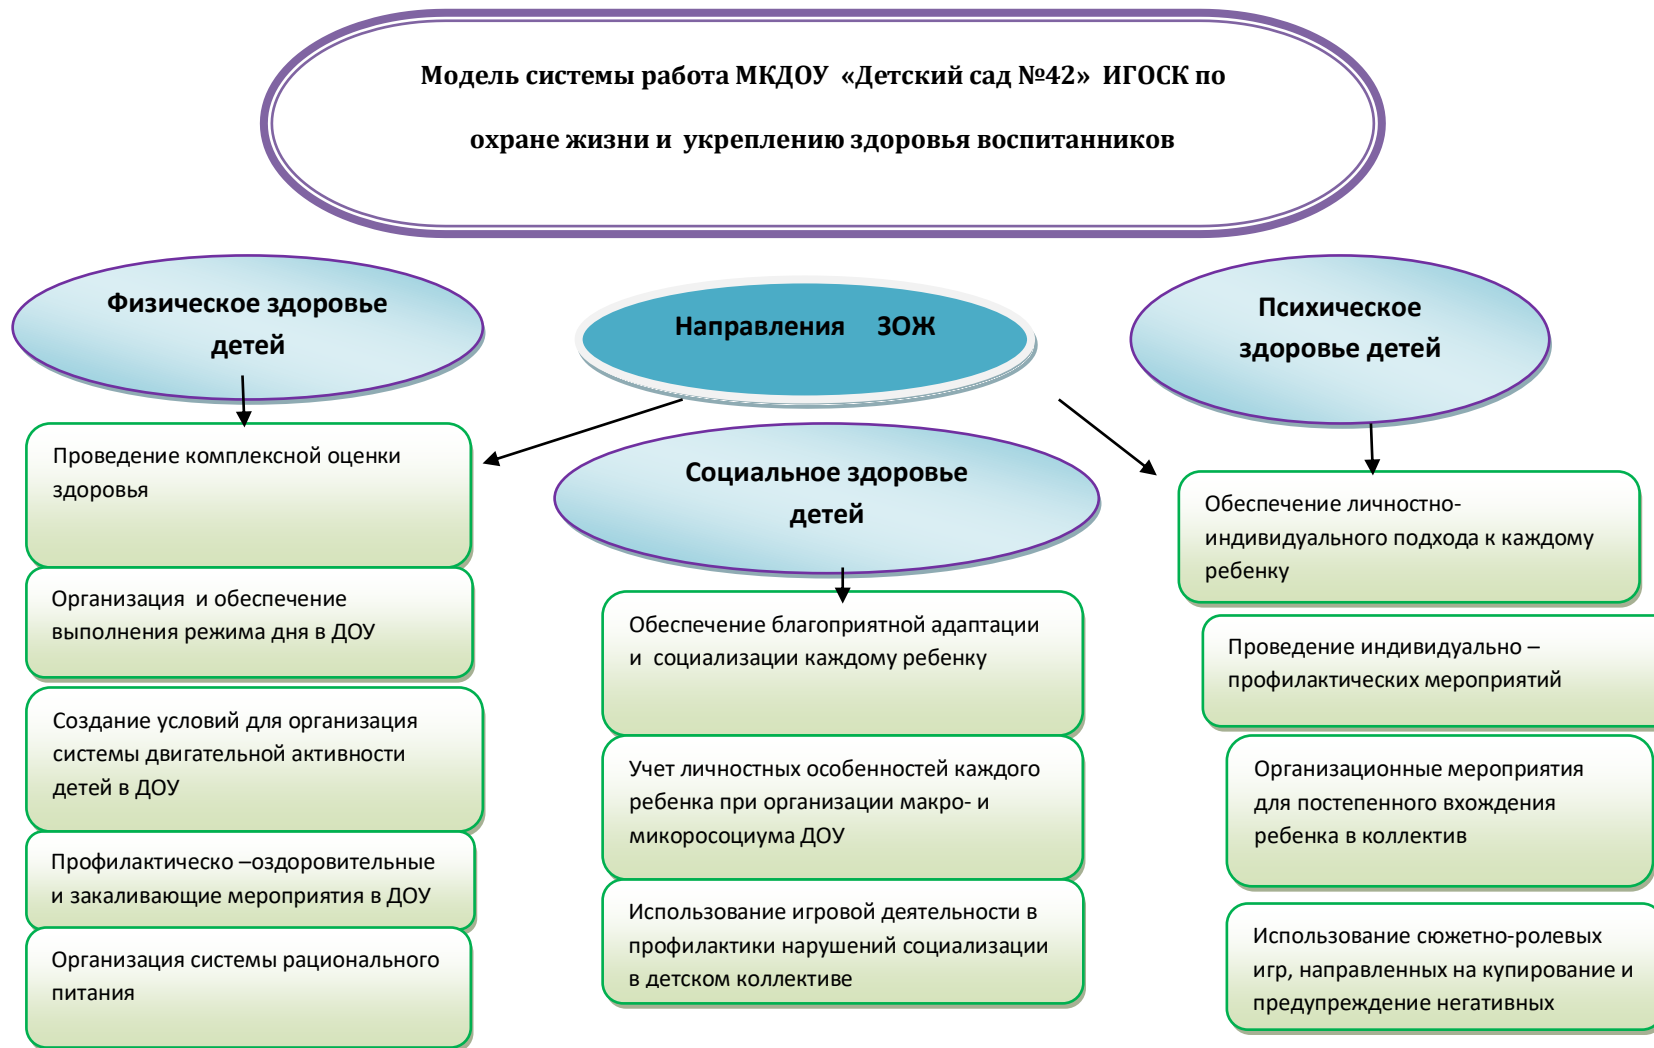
Модель системы работа МКДОУ «Детский сад №42» ИГОСК по охране жизни и укреплению здоровья воспитанников

Физическое здоровье детей

Направления ЗОЖ

Психическое здоровье детей

Проведение комплексной оценки здоровья

Организация и обеспечение выполнения режима дня в ДОУ

Создание условий для организация системы двигательной активности детей в ДОУ

Профилактическо –оздоровительные и закаливающие мероприятия в ДОУ

Организация системы рационального питания

Социальное здоровье детей

Обеспечение благоприятной адаптации и социализации каждому ребенку

Учет личностных особенностей каждого ребенка при организации макро- и микоросоциума ДОУ

Использование игровой деятельности в профилактики нарушений социализации в детском коллективе

Обеспечение личностно-индивидуального подхода к каждому ребенку

Проведение индивидуально – профилактических мероприятий

Организационные мероприятия для постепенного вхождения ребенка в коллектив

Использование сюжетно-ролевых игр, направленных на купирование и предупреждение негативных